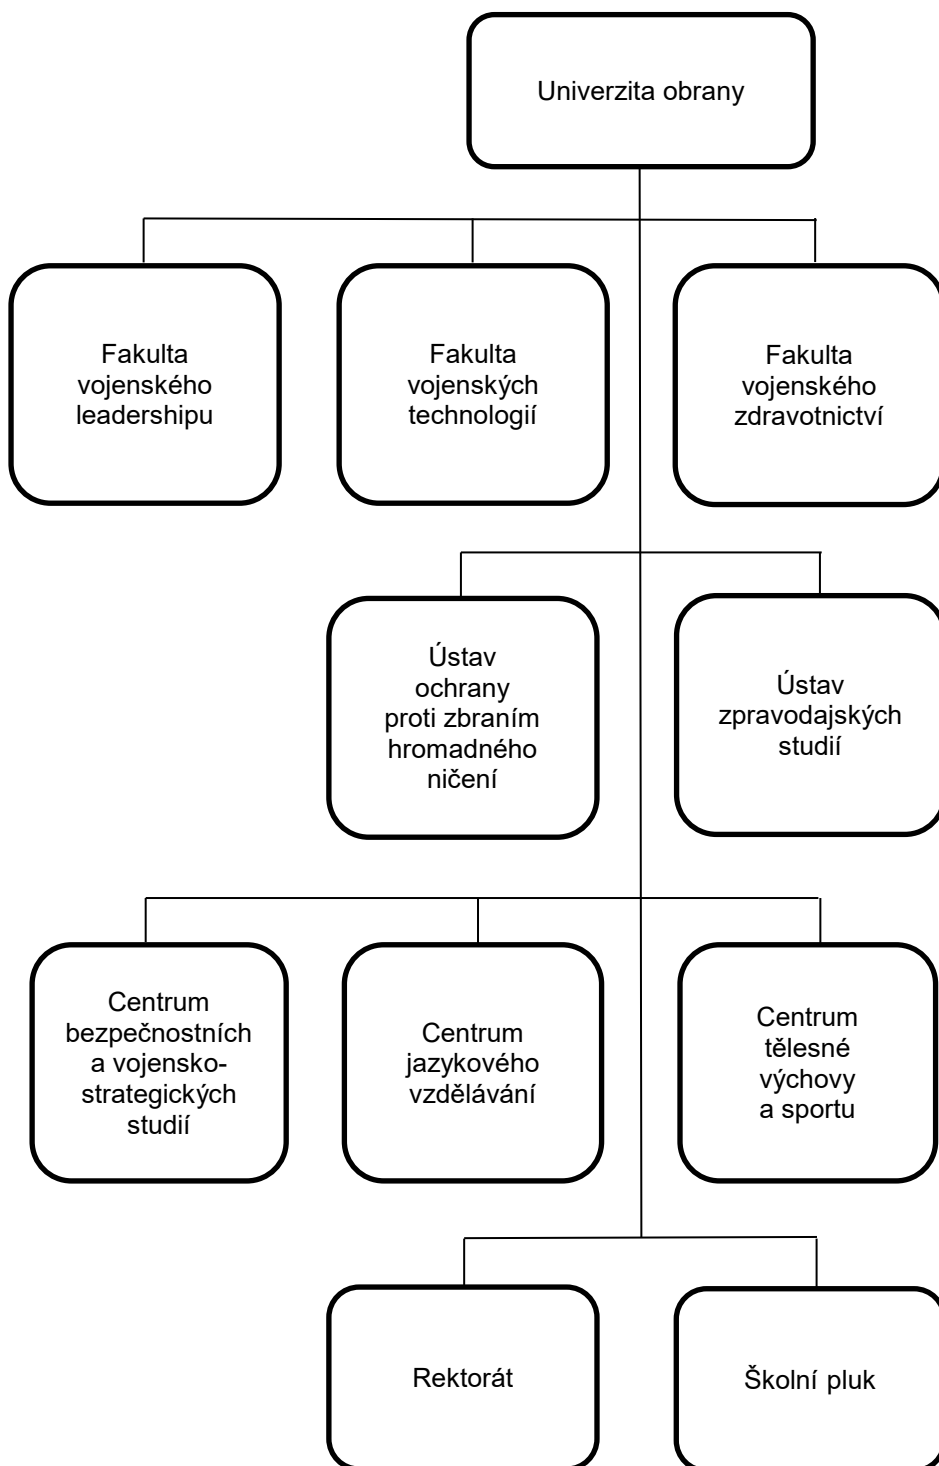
Univerzita obrany

Fakulta vojenského leadershipu

Fakulta vojenských technologií

Fakulta vojenského zdravotnictví

Ústav ochrany proti zbraním hromadného ničení

Ústav zpravodajských studií

Centrum bezpečnostních a vojensko-strategických studií

Centrum jazykového vzdělávání

Centrum tělesné výchovy a sportu

Rektorát

Školní pluk